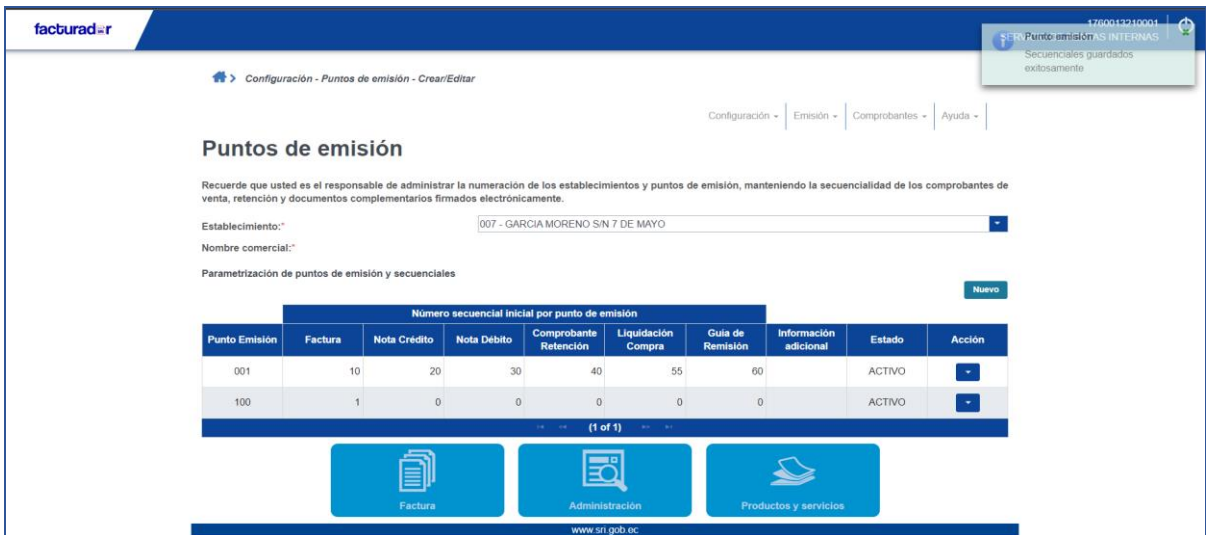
facturador

1760013210001
SERVICIO DE RENTAS INTERNAS

Punto emisión
Secuenciales guardados exitosamente

Configuración - Puntos de emisión - Crear/Editar

Configuración ▾ | Emisión ▾ | Comprobantes ▾ | Ayuda ▾

Puntos de emisión

Recuerde que usted es el responsable de administrar la numeración de los establecimientos y puntos de emisión, manteniendo la secuencialidad de los comprobantes de venta, retención y documentos complementarios firmados electrónicamente.

Establecimiento:* 007 - GARCIA MORENO S/N 7 DE MAYO

Nombre comercial:*

Parametrización de puntos de emisión y secuenciales

Nuevo

Número secuencial inicial por punto de emisión

| Punto Emisión | Factura | Nota Crédito | Nota Débito | Comprobante Retención | Liquidación Compra | Guia de Remisión | Información adicional | Estado | Acción |
|---|---|---|---|---|---|---|---|---|---|
| 001 | 10 | 20 | 30 | 40 | 55 | 60 | | ACTIVO | |
| 100 | 1 | 0 | 0 | 0 | 0 | 0 | | ACTIVO | |

(1 of 1)

Factura

Administración

Productos y servicios

www.sri.gob.ec